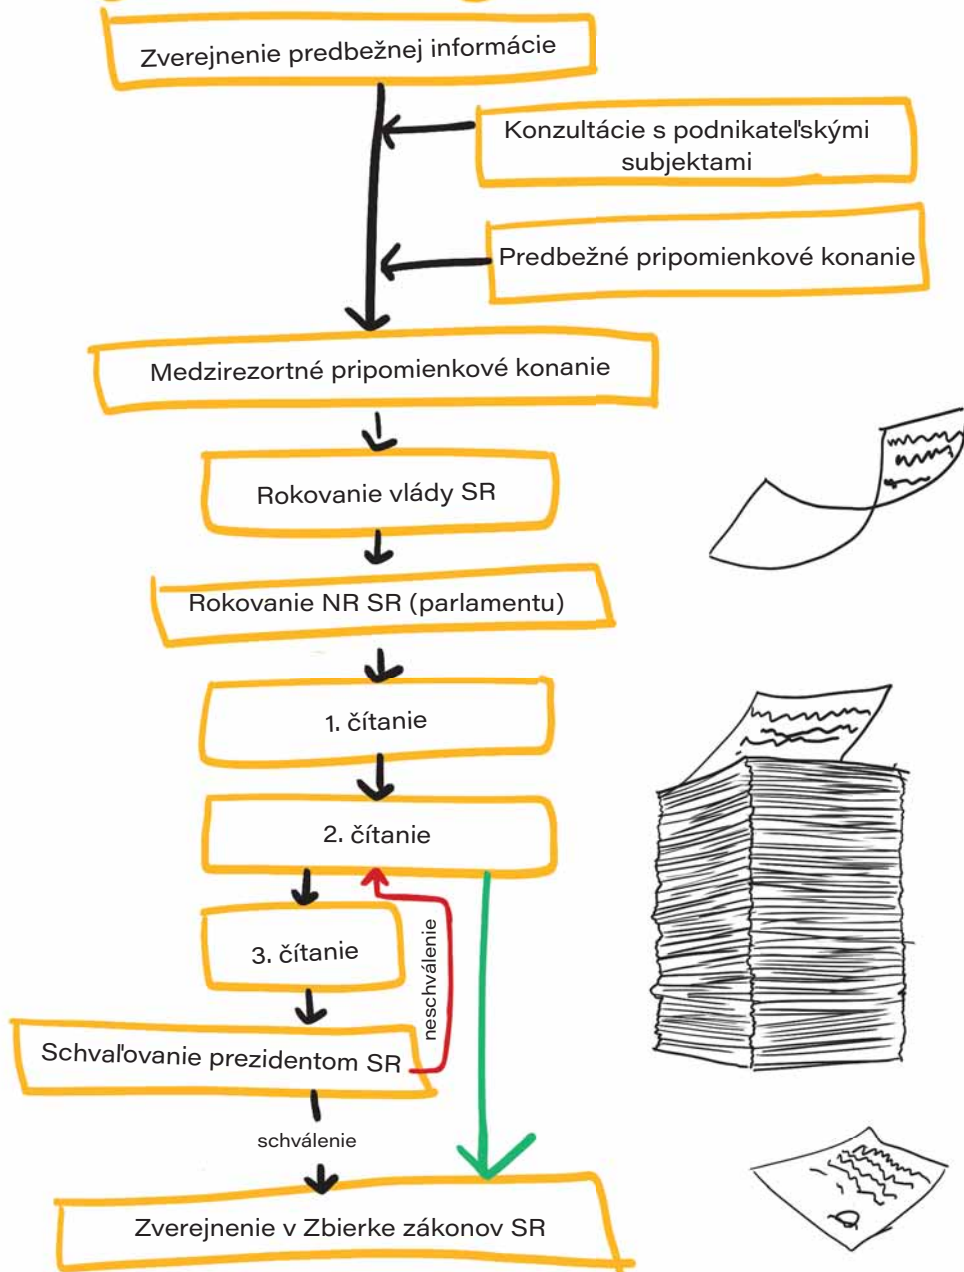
Zverejnenie predbežnej informácie

Konzultácie s podnikateľskými subjektami

Predbežné pripomienkové konanie

Medzirezortné pripomienkové konanie

Rokovanie vlády SR

Rokovanie NR SR (parlamentu)

1. čítanie

2. čítanie

3. čítanie

neschválenie

Schvaľovanie prezidentom SR

schválenie

Zverejnenie v Zbierke zákonov SR